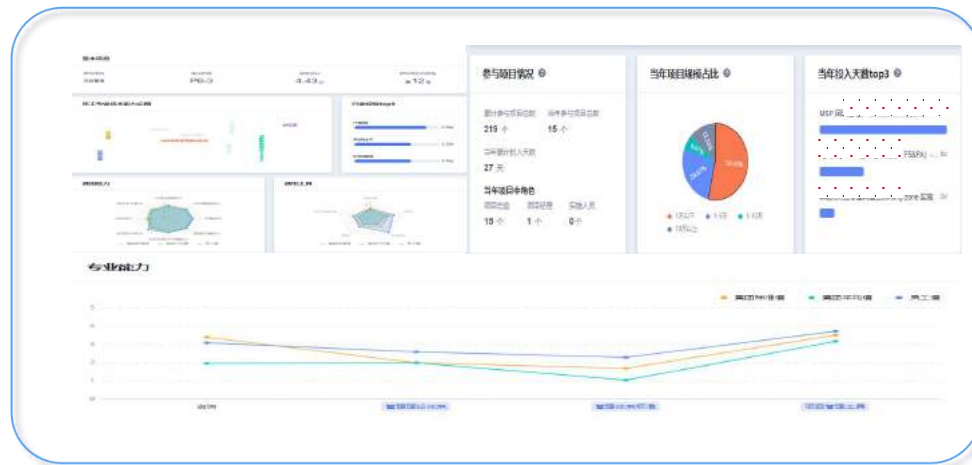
参与项目情况

累计参与项目总数 219 个

当年参与项目总数 15 个

当年累计投入天数 27 天

当年项目中角色

项目经理 15 个

项目监理 1 个

实施人员 0 个

当年项目规模占比

当年投入天数top3

MSP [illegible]

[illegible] FS&PJ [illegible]

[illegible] zone 实施 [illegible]

专业能力

5

4

3

2

1

0

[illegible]

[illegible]

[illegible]

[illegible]